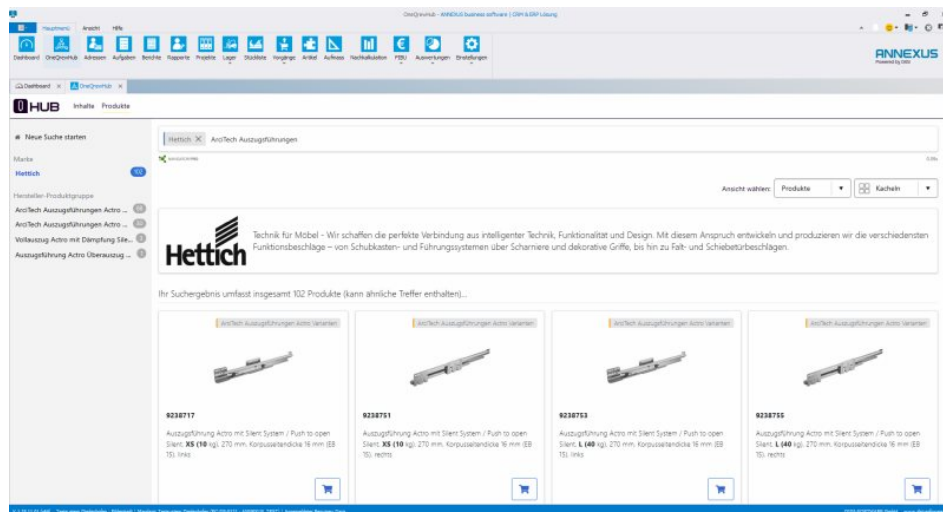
OneQrowHub - ANNEXUS business software | CRM & ERP Lösung

Hauptmenü Ansicht Hilfe

Dashboard OneQrowHub Adressen Aufgaben Berichte Rapporte Projekte Lager Stückliste Vorgänge Artikel Aufmass Nachkalkulation FIBU Auswertungen Einstellungen

ANNEXUS

Dashboard × OneQrowHub ×

HUB Inhalte Produkte

Neue Suche starten

Marke

Hettich 102

Hersteller-Produktgruppe

ArciTech Auszugsführungen Actro ...

ArciTech Auszugsführungen Actro ...

Vollauszug Actro mit Dämpfung Sile...

Auszugsführung Actro Überauszug ...

Hettich × ArciTech Auszugsführungen

Ansicht wählen: Produkte Kacheln

Hettich

Technik für Möbel - Wir schaffen die perfekte Verbindung aus intelligenter Technik, Funktionalität und Design. Mit diesem Anspruch entwickeln und produzieren wir die verschiedensten Funktionsbeschläge – von Schubkasten- und Führungssystemen über Scharniere und dekorative Griffe, bis hin zu Falt- und Schiebetürbeschlägen.

Ihr Suchergebnis umfasst insgesamt 102 Produkte (kann ähnliche Treffer enthalten)...

ArciTech Auszugsführungen Actro Varianten

9238717

Auszugsführung Actro mit Silent System / Push to open Silent, XS (10 kg), 270 mm, Korpusseitendicke 16 mm (EB 15), links

ArciTech Auszugsführungen Actro Varianten

9238751

Auszugsführung Actro mit Silent System / Push to open Silent, XS (10 kg), 270 mm, Korpusseitendicke 16 mm (EB 15), rechts

ArciTech Auszugsführungen Actro Varianten

9238753

Auszugsführung Actro mit Silent System / Push to open Silent, L (40 kg), 270 mm, Korpusseitendicke 16 mm (EB 15), links

ArciTech Auszugsführungen Actro Varianten

9238755

Auszugsführung Actro mit Silent System / Push to open Silent, L (40 kg), 270 mm, Korpusseitendicke 16 mm (EB 15), rechts

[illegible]